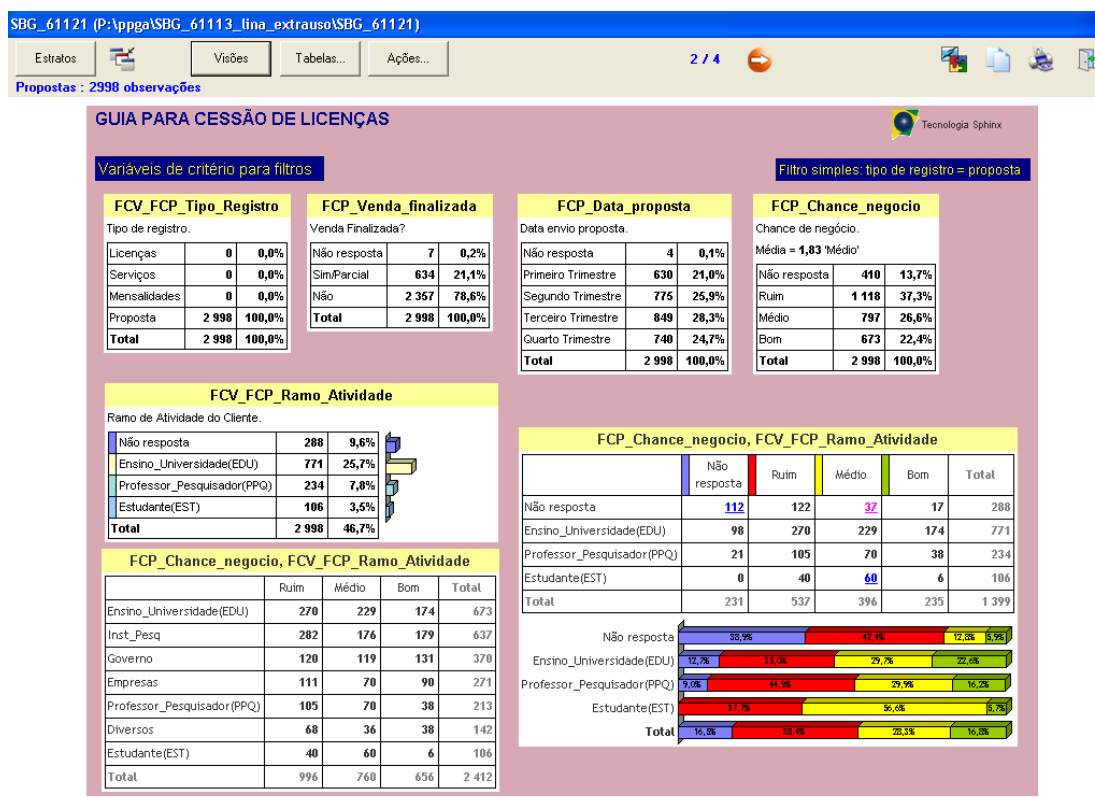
SBG_61121 (P:\ppga\SBG_61113_lina_extrauso\SBG_61121)

Estratos | Visões | Tabelas... | Ações... | 2 / 4

Propostas : 2998 observações

GUIA PARA CESSÃO DE LICENÇAS

Tecnologia Sphinx

Variáveis de critério para filtros

Filtro simples: tipo de registro = proposta

FCV_FCP_Tipo_Registro

Tipo de registro.

| | | |
|---|---|---|
| Licenças | 0 | 0,0% |
| Serviços | 0 | 0,0% |
| Mensalidades | 0 | 0,0% |
| Proposta | 2 998 | 100,0% |
| Total | 2 998 | 100,0% |

FCP_Venda_finalizada

Venda Finalizada?

| | | |
|---|---|---|
| Não resposta | 7 | 0,2% |
| Sim/Parcial | 634 | 21,1% |
| Não | 2 357 | 78,6% |
| Total | 2 998 | 100,0% |

FCP_Data_proposta

Data envio proposta.

| | | |
|---|---|---|
| Não resposta | 4 | 0,1% |
| Primeiro Trimestre | 630 | 21,0% |
| Segundo Trimestre | 775 | 25,9% |
| Terceiro Trimestre | 849 | 28,3% |
| Quarto Trimestre | 740 | 24,7% |
| Total | 2 998 | 100,0% |

FCP_Chance_negocio

Chance de negócio.

Média = 1,83 'Médio'

| | | |
|---|---|---|
| Não resposta | 410 | 13,7% |
| Ruim | 1 118 | 37,3% |
| Médio | 797 | 26,6% |
| Bom | 673 | 22,4% |
| Total | 2 998 | 100,0% |

FCV_FCP_Ramo_Atividade

Ramo de Atividade do Cliente.

| | | |
|---|---|---|
| Não resposta | 288 | 9,6% |
| Ensino_Universidade(EDU) | 771 | 25,7% |
| Professor_Pesquisador(PPQ) | 234 | 7,8% |
| Estudante(EST) | 106 | 3,5% |
| Total | 2 998 | 46,7% |

FCP_Chance_negocio, FCV_FCP_Ramo_Atividade

| | Ruim | Médio | Bom | Total |
|---|---|---|---|---|
| Ensino_Universidade(EDU) | 270 | 229 | 174 | 673 |
| Inst_Pesq | 282 | 176 | 179 | 637 |
| Governo | 120 | 119 | 131 | 370 |
| Empresas | 111 | 70 | 90 | 271 |
| Professor_Pesquisador(PPQ) | 105 | 70 | 38 | 213 |
| Diversos | 68 | 36 | 38 | 142 |
| Estudante(EST) | 40 | 60 | 6 | 106 |
| Total | 996 | 760 | 656 | 2 412 |

FCP_Chance_negocio, FCV_FCP_Ramo_Atividade

| | Não resposta | Ruim | Médio | Bom | Total |
|---|---|---|---|---|---|
| Não resposta | 112 | 122 | 37 | 17 | 288 |
| Ensino_Universidade(EDU) | 98 | 270 | 229 | 174 | 771 |
| Professor_Pesquisador(PPQ) | 21 | 105 | 70 | 38 | 234 |
| Estudante(EST) | 0 | 40 | 60 | 6 | 106 |
| Total | 231 | 537 | 396 | 235 | 1 399 |

Não resposta 38,9% 42,4% 12,8% 5,9%
Ensino_Universidade(EDU) 12,7% 35,0% 29,7% 22,6%
Professor_Pesquisador(PPQ) 9,0% 44,9% 29,9% 16,2%
Estudante(EST) 37,7% 56,6% 5,7%
Total 16,5% 38,4% 28,3% 16,8%